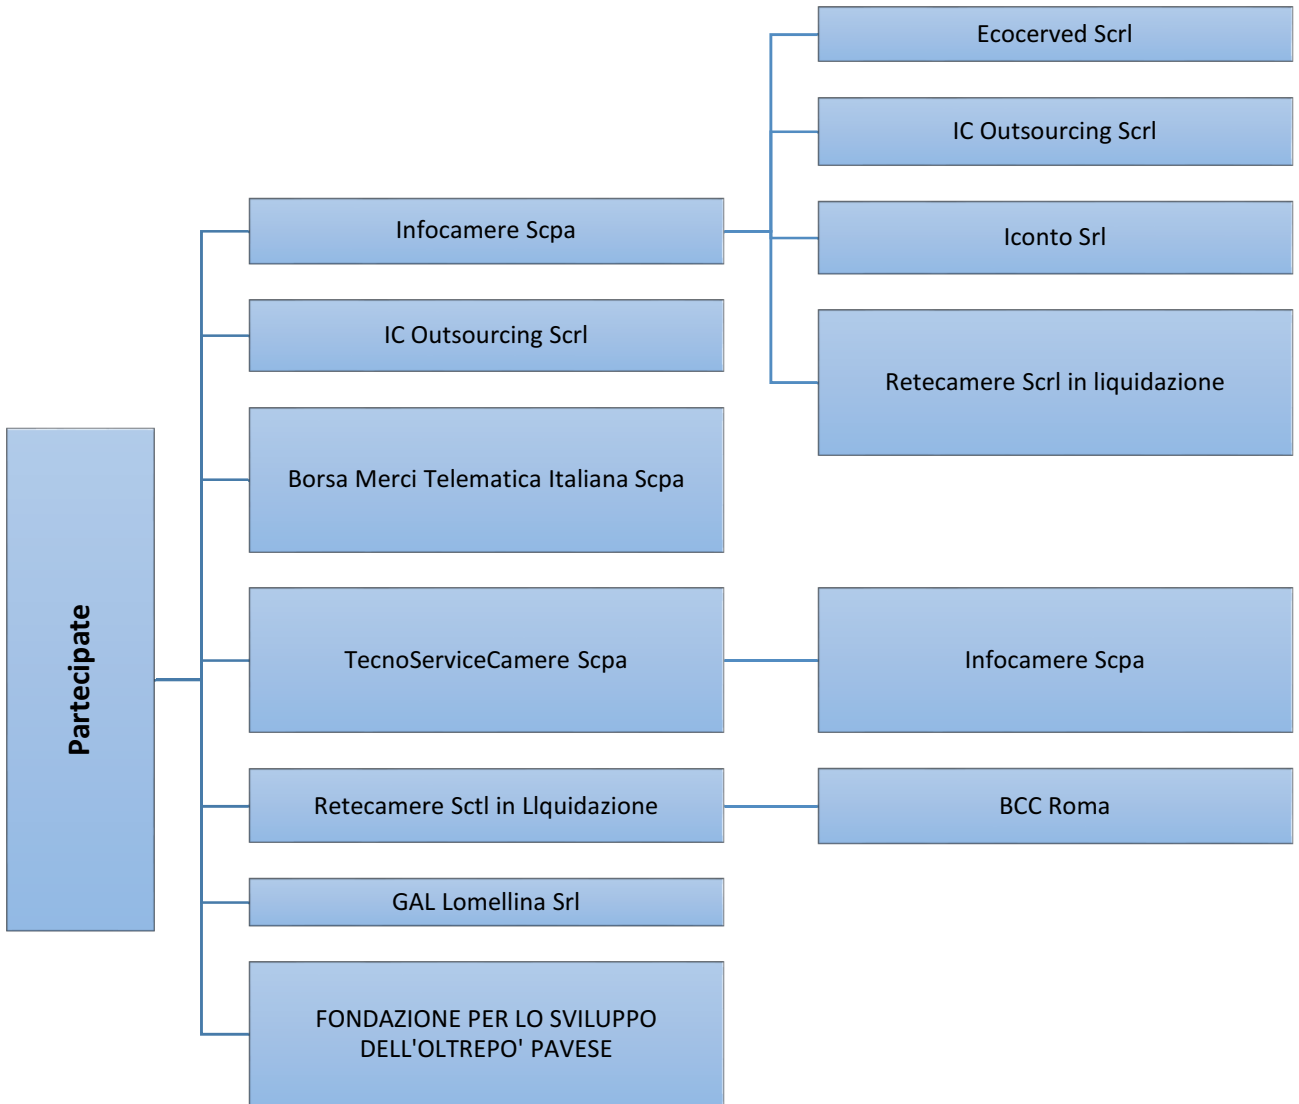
Partecipate

Infocamere Scpa

Ecocerved Scrl

IC Outsourcing Scrl

Iconto Srl

Retecamere Scrl in liquidazione

IC Outsourcing Scrl

Borsa Merci Telematica Italiana Scpa

TecnoServiceCamere Scpa

Infocamere Scpa

Retecamere Sctl in Llquidazione

BCC Roma

GAL Lomellina Srl

FONDAZIONE PER LO SVILUPPO DELL'OLTREPO' PAVESE